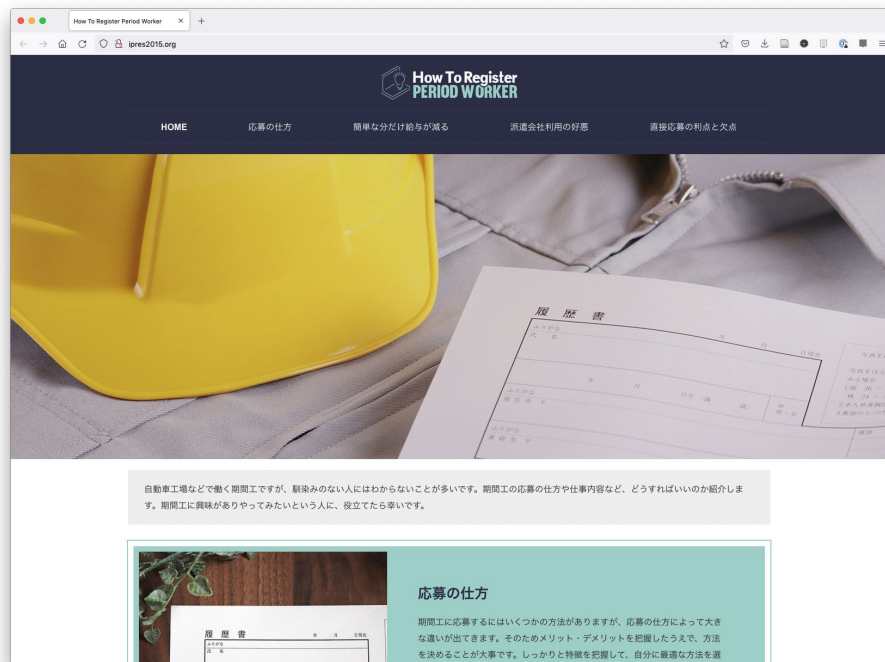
How To Register Period Worker

ipres2015.org

How To Register
PERIOD WORKER

HOME
応募の仕方
簡単な分だけ給与が減る
派遣会社利用の好悪
直接応募の利点と欠点

履　歴　書
ふりがな
氏　名
年　月　日現在
年　月　日生（満　歳）
男・女
ふりがな
現住所　〒
ふりがな
連絡先　〒

自動車工場などで働く期間工ですが、馴染みのない人にはわからないことが多いです。期間工の応募の仕方や仕事内容など、どうすればいいのか紹介します。期間工に興味がありやってみたいという人に、役立てたら幸いです。

履　歴　書
ふりがな
氏　名

応募の仕方

期間工に応募するにはいくつかの方法がありますが、応募の仕方によって大きな違いが出てきます。そのためメリット・デメリットを把握したうえで、方法を決めることが大事です。しっかりと特徴を把握して、自分に最適な方法を選